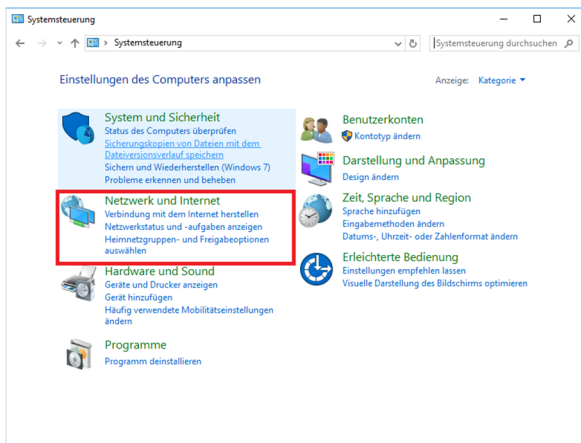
Systemsteuerung

Systemsteuerung

Systemsteuerung durchsuchen

Einstellungen des Computers anpassen

Anzeige: Kategorie

System und Sicherheit
Status des Computers überprüfen
Sicherungskopien von Dateien mit dem Dateiversionsverlauf speichern
Sichern und Wiederherstellen (Windows 7)
Probleme erkennen und beheben

Netzwerk und Internet
Verbindung mit dem Internet herstellen
Netzwerkstatus und -aufgaben anzeigen
Heimnetzgruppen- und Freigabeoptionen auswählen

Hardware und Sound
Geräte und Drucker anzeigen
Gerät hinzufügen
Häufig verwendete Mobilitätseinstellungen ändern

Programme
Programm deinstallieren

Benutzerkonten
Kontotyp ändern

Darstellung und Anpassung
Design ändern

Zeit, Sprache und Region
Sprache hinzufügen
Eingabemethoden ändern
Datums-, Uhrzeit- oder Zahlenformat ändern

Erleichterte Bedienung
Einstellungen empfehlen lassen
Visuelle Darstellung des Bildschirms optimieren